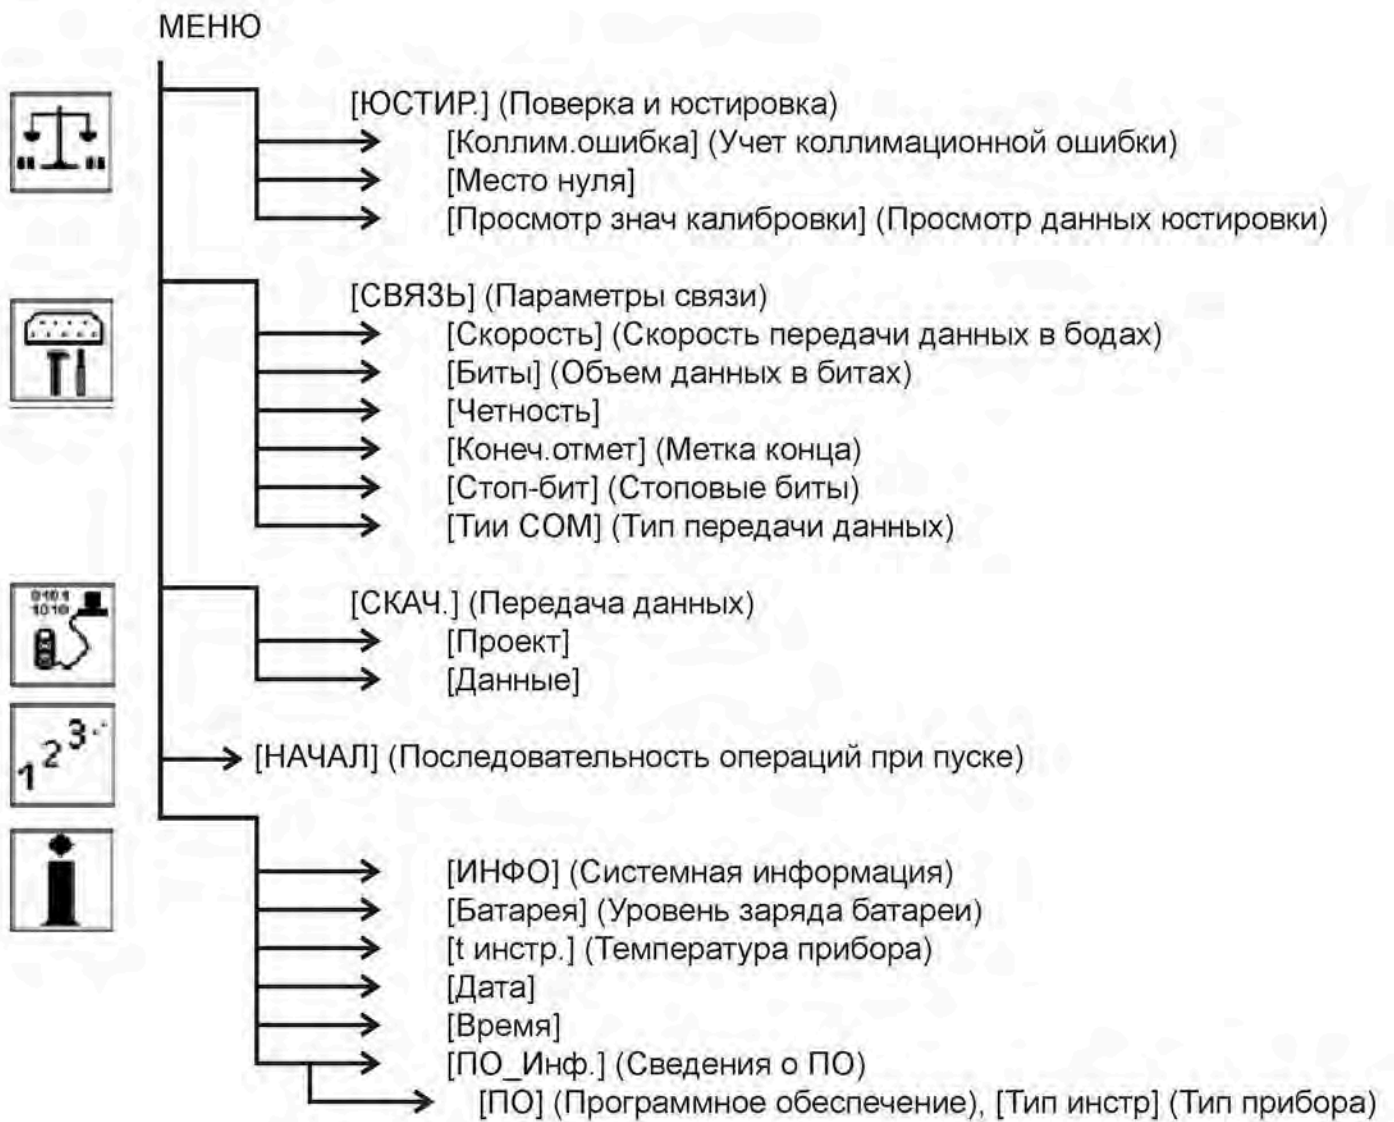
МЕНЮ

[ЮСТИР.] (Поверка и юстировка)
[Коллим.ошибка] (Учет коллимационной ошибки)
[Место нуля]
[Просмотр знач калибровки] (Просмотр данных юстировки)

[СВЯЗЬ] (Параметры связи)
[Скорость] (Скорость передачи данных в бодах)
[Биты] (Объем данных в битах)
[Четность]
[Конеч.отмет] (Метка конца)
[Стоп-бит] (Стоповые биты)
[Тии СОМ] (Тип передачи данных)

0101
1010

[СКАЧ.] (Передача данных)
[Проект]
[Данные]

1 2 3

[НАЧАЛ] (Последовательность операций при пуске)

[ИНФО] (Системная информация)
[Батарея] (Уровень заряда батареи)
[t инстр.] (Температура прибора)
[Дата]
[Время]
[ПО_Инф.] (Сведения о ПО)
[ПО] (Программное обеспечение), [Тип инстр] (Тип прибора)